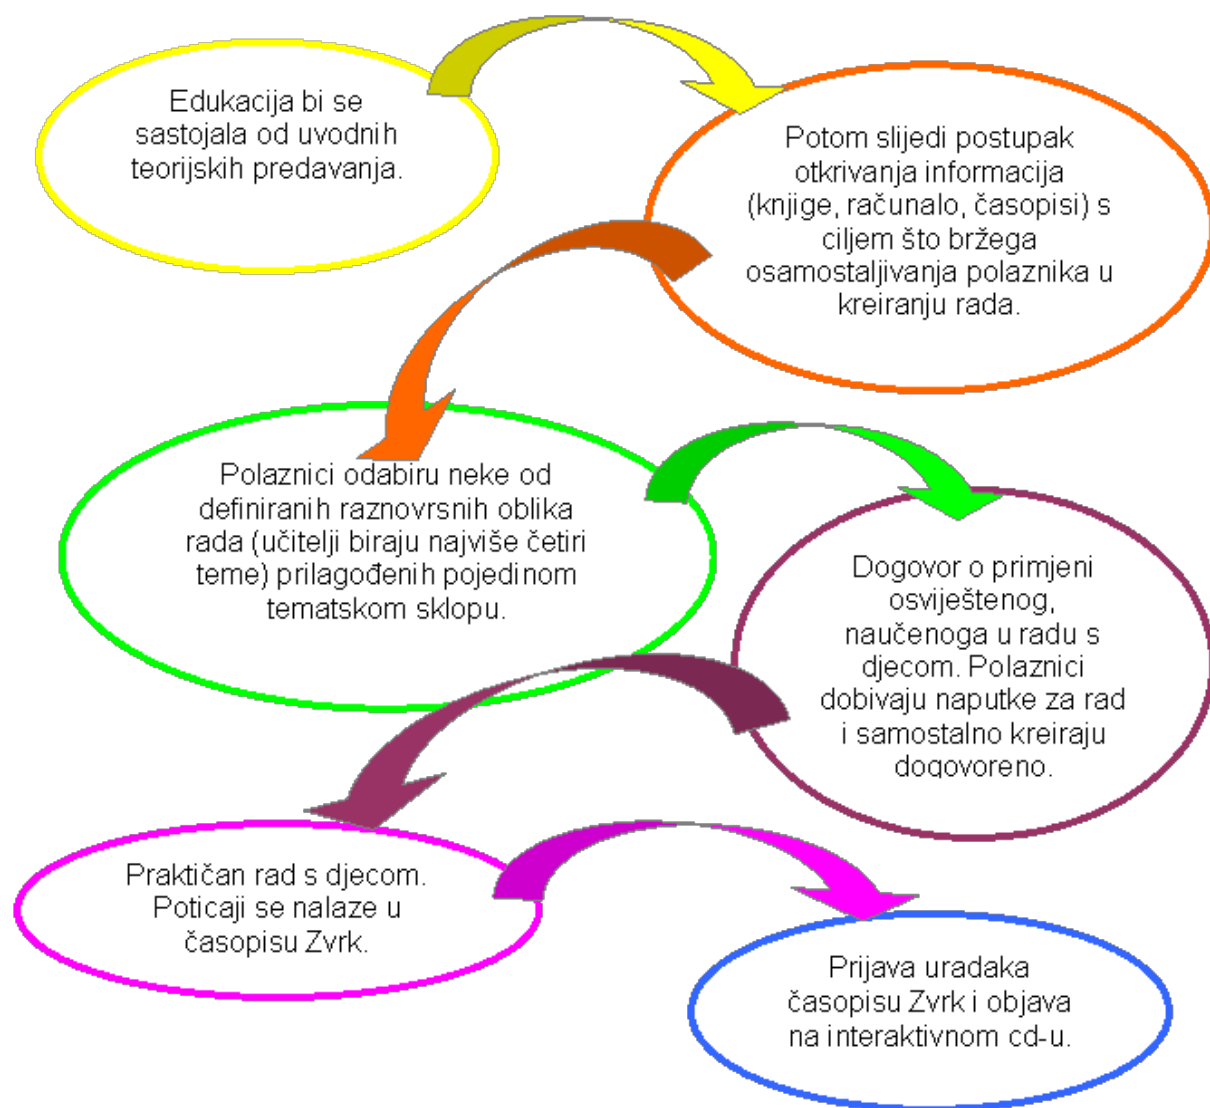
Edukacija bi se sastojala od uvodnih teorijskih predavanja.

Potom slijedi postupak otkrivanja informacija (knjige, računalo, časopisi) s ciljem što bržega osamostaljivanja polaznika u kreiranju rada.

Polaznici odabiru neke od definiranih raznovrsnih oblika rada (učitelji biraju najviše četiri teme) prilagođenih pojedinom tematskom sklopu.

Dogovor o primjeni osviještenog, naučenoga u radu s djecom. Polaznici dobivaju naputke za rad i samostalno kreiraju dogovoreno.

Praktičan rad s djecom. Poticaji se nalaze u časopisu Zvrk.

Prijava uradaka časopisu Zvrk i objava na interaktivnom cd-u.